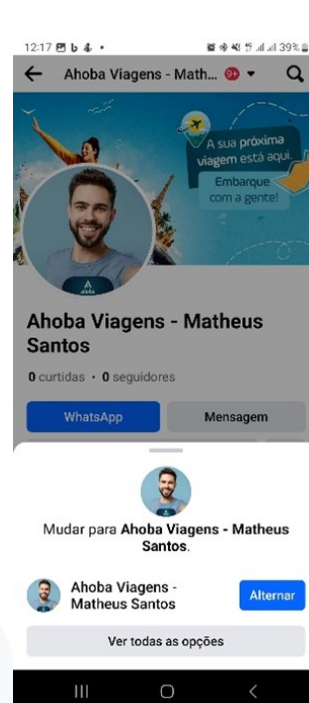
12:17

39%

Ahoba Viagens - Math...

9+

A sua próxima viagem está aqui.

Embarque com a gente!

Ahoba Viagens - Matheus Santos

0 curtidas • 0 seguidores

WhatsApp

Mensagem

Mudar para **Ahoba Viagens - Matheus Santos**.

Ahoba Viagens - Matheus Santos

Alternar

Ver todas as opções